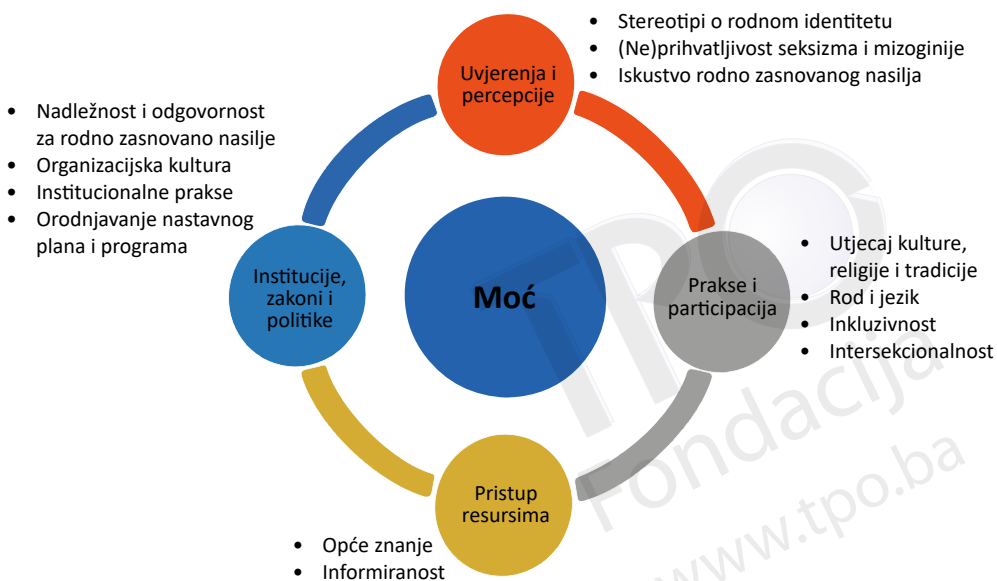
- Stereotipi o rodnom identitetu
- (Ne)prihvatljivost seksizma i mizoginije
- Iskustvo rodno zasnovanog nasilja

Uvjerenja i percepcije

- Nadležnost i odgovornost za rodno zasnovano nasilje
- Organizacijska kultura
- Institucionalne prakse
- Orodnjavanje nastavnog plana i programa

Institucije, zakoni i politike

Moć

Prakse i participacija

- Utjecaj kulture, religije i tradicije
- Rod i jezik
- Inkluzivnost
- Intersekcionalnost

Pristup resursima

- Opće znanje
- Informiranost

TPO Fondacija
www.tpo.ba